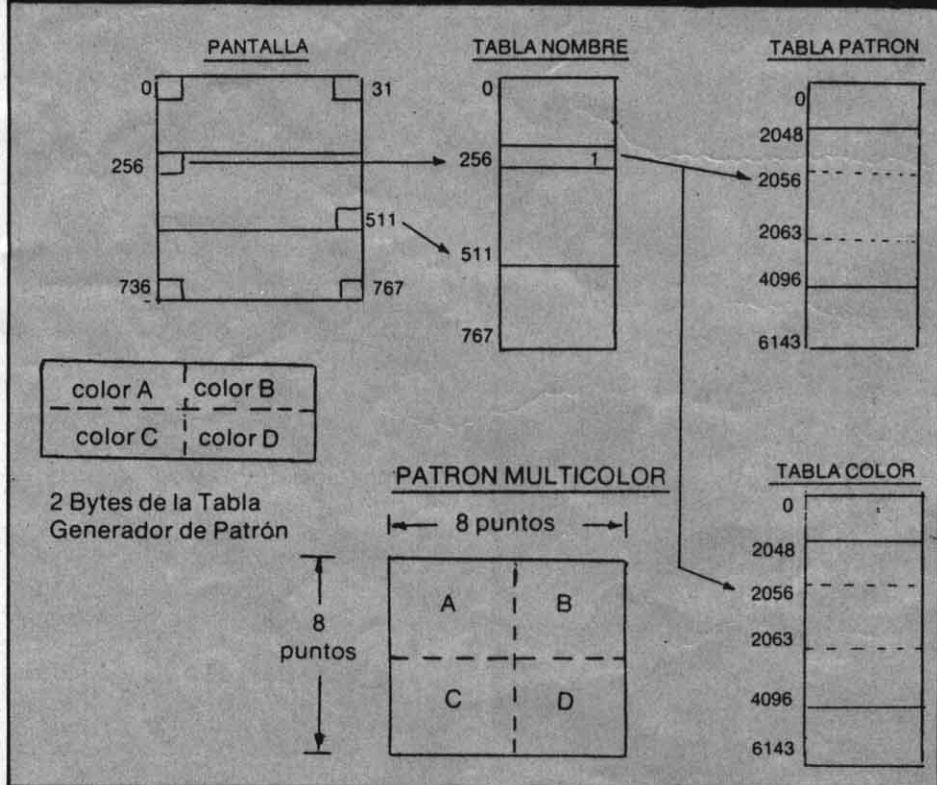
PANTALLA

0
31
256
511
736
767

TABLA NOMBRE

0
256
1
511
767

TABLA PATRON

0
2048
2056
2063
4096
6143

color A
color B
color C
color D

2 Bytes de la Tabla Generador de Patrón

PATRON MULTICOLOR

8 puntos

8 puntos

A
B
C
D

TABLA COLOR

0
2048
2056
2063
4096
6143